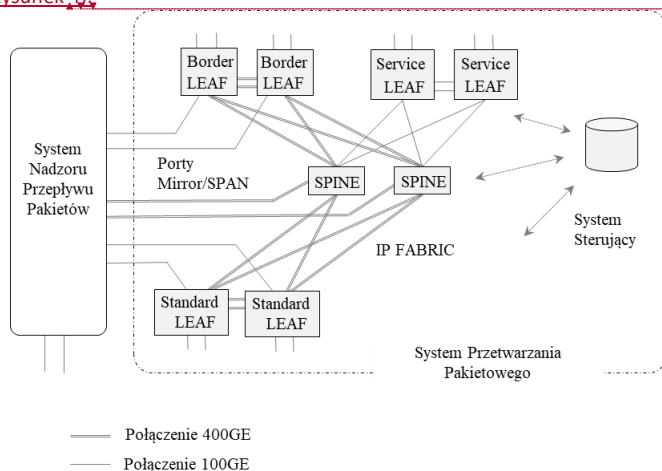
Rysunek 4

System Nadzoru Przepływu Pakietów

Border LEAF

Border LEAF

Service LEAF

Service LEAF

Porty Mirror/SPAN

SPINE

SPINE

System Sterujący

IP FABRIC

Standard LEAF

Standard LEAF

System Przetwarzania Pakietowego

Połączenie 400GE

Połaczenie 100GE